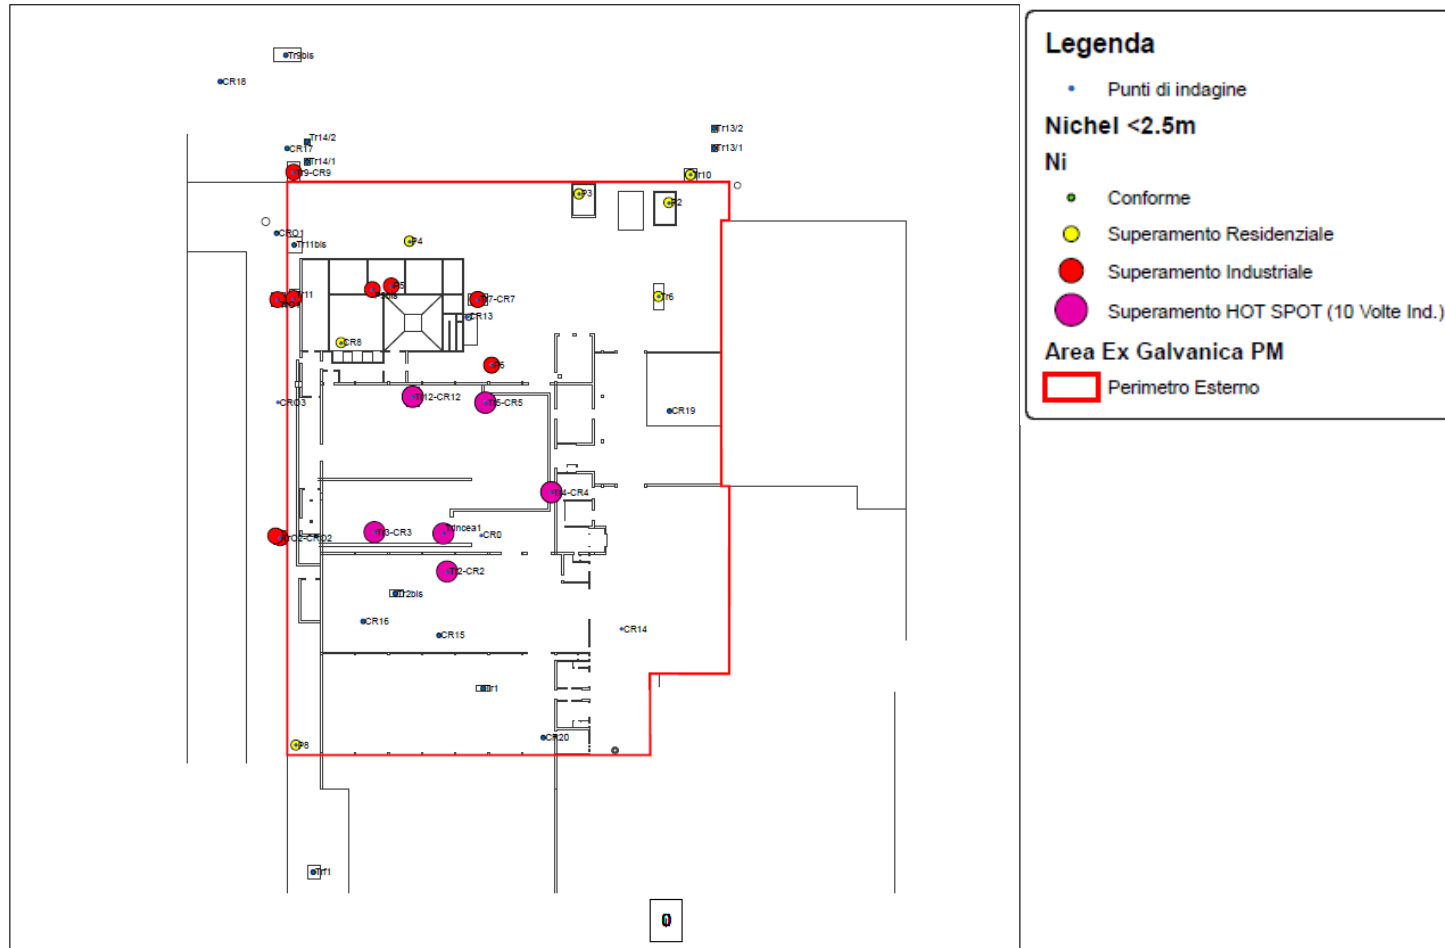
Tr9bis
CR18
Tr14/2
CR17
Tr14/1
Tr9-CR9
Tr13/2
Tr13/1
Tr10
P3
P2
CRO1
Tr11bis
P4
Tr11
P5
Tr7-CR7
CR13
P6
CR8
P6
CRO3
Tr12-CR12
Tr5-CR5
CR19
Tr4-CR4
CRO2-CRO2
Tr3-CR3
Trincea1
CR0
Tr2-CR2
Tr2bis
CR16
CR15
CR14
Tr1
CR20
P8
Trf1
0

Legenda
Punti di indagine
Nichel <2.5m
Ni
Conforme
Superamento Residenziale
Superamento Industriale
Superamento HOT SPOT (10 Volte Ind.)
Area Ex Galvanica PM
Perimetro Esterno